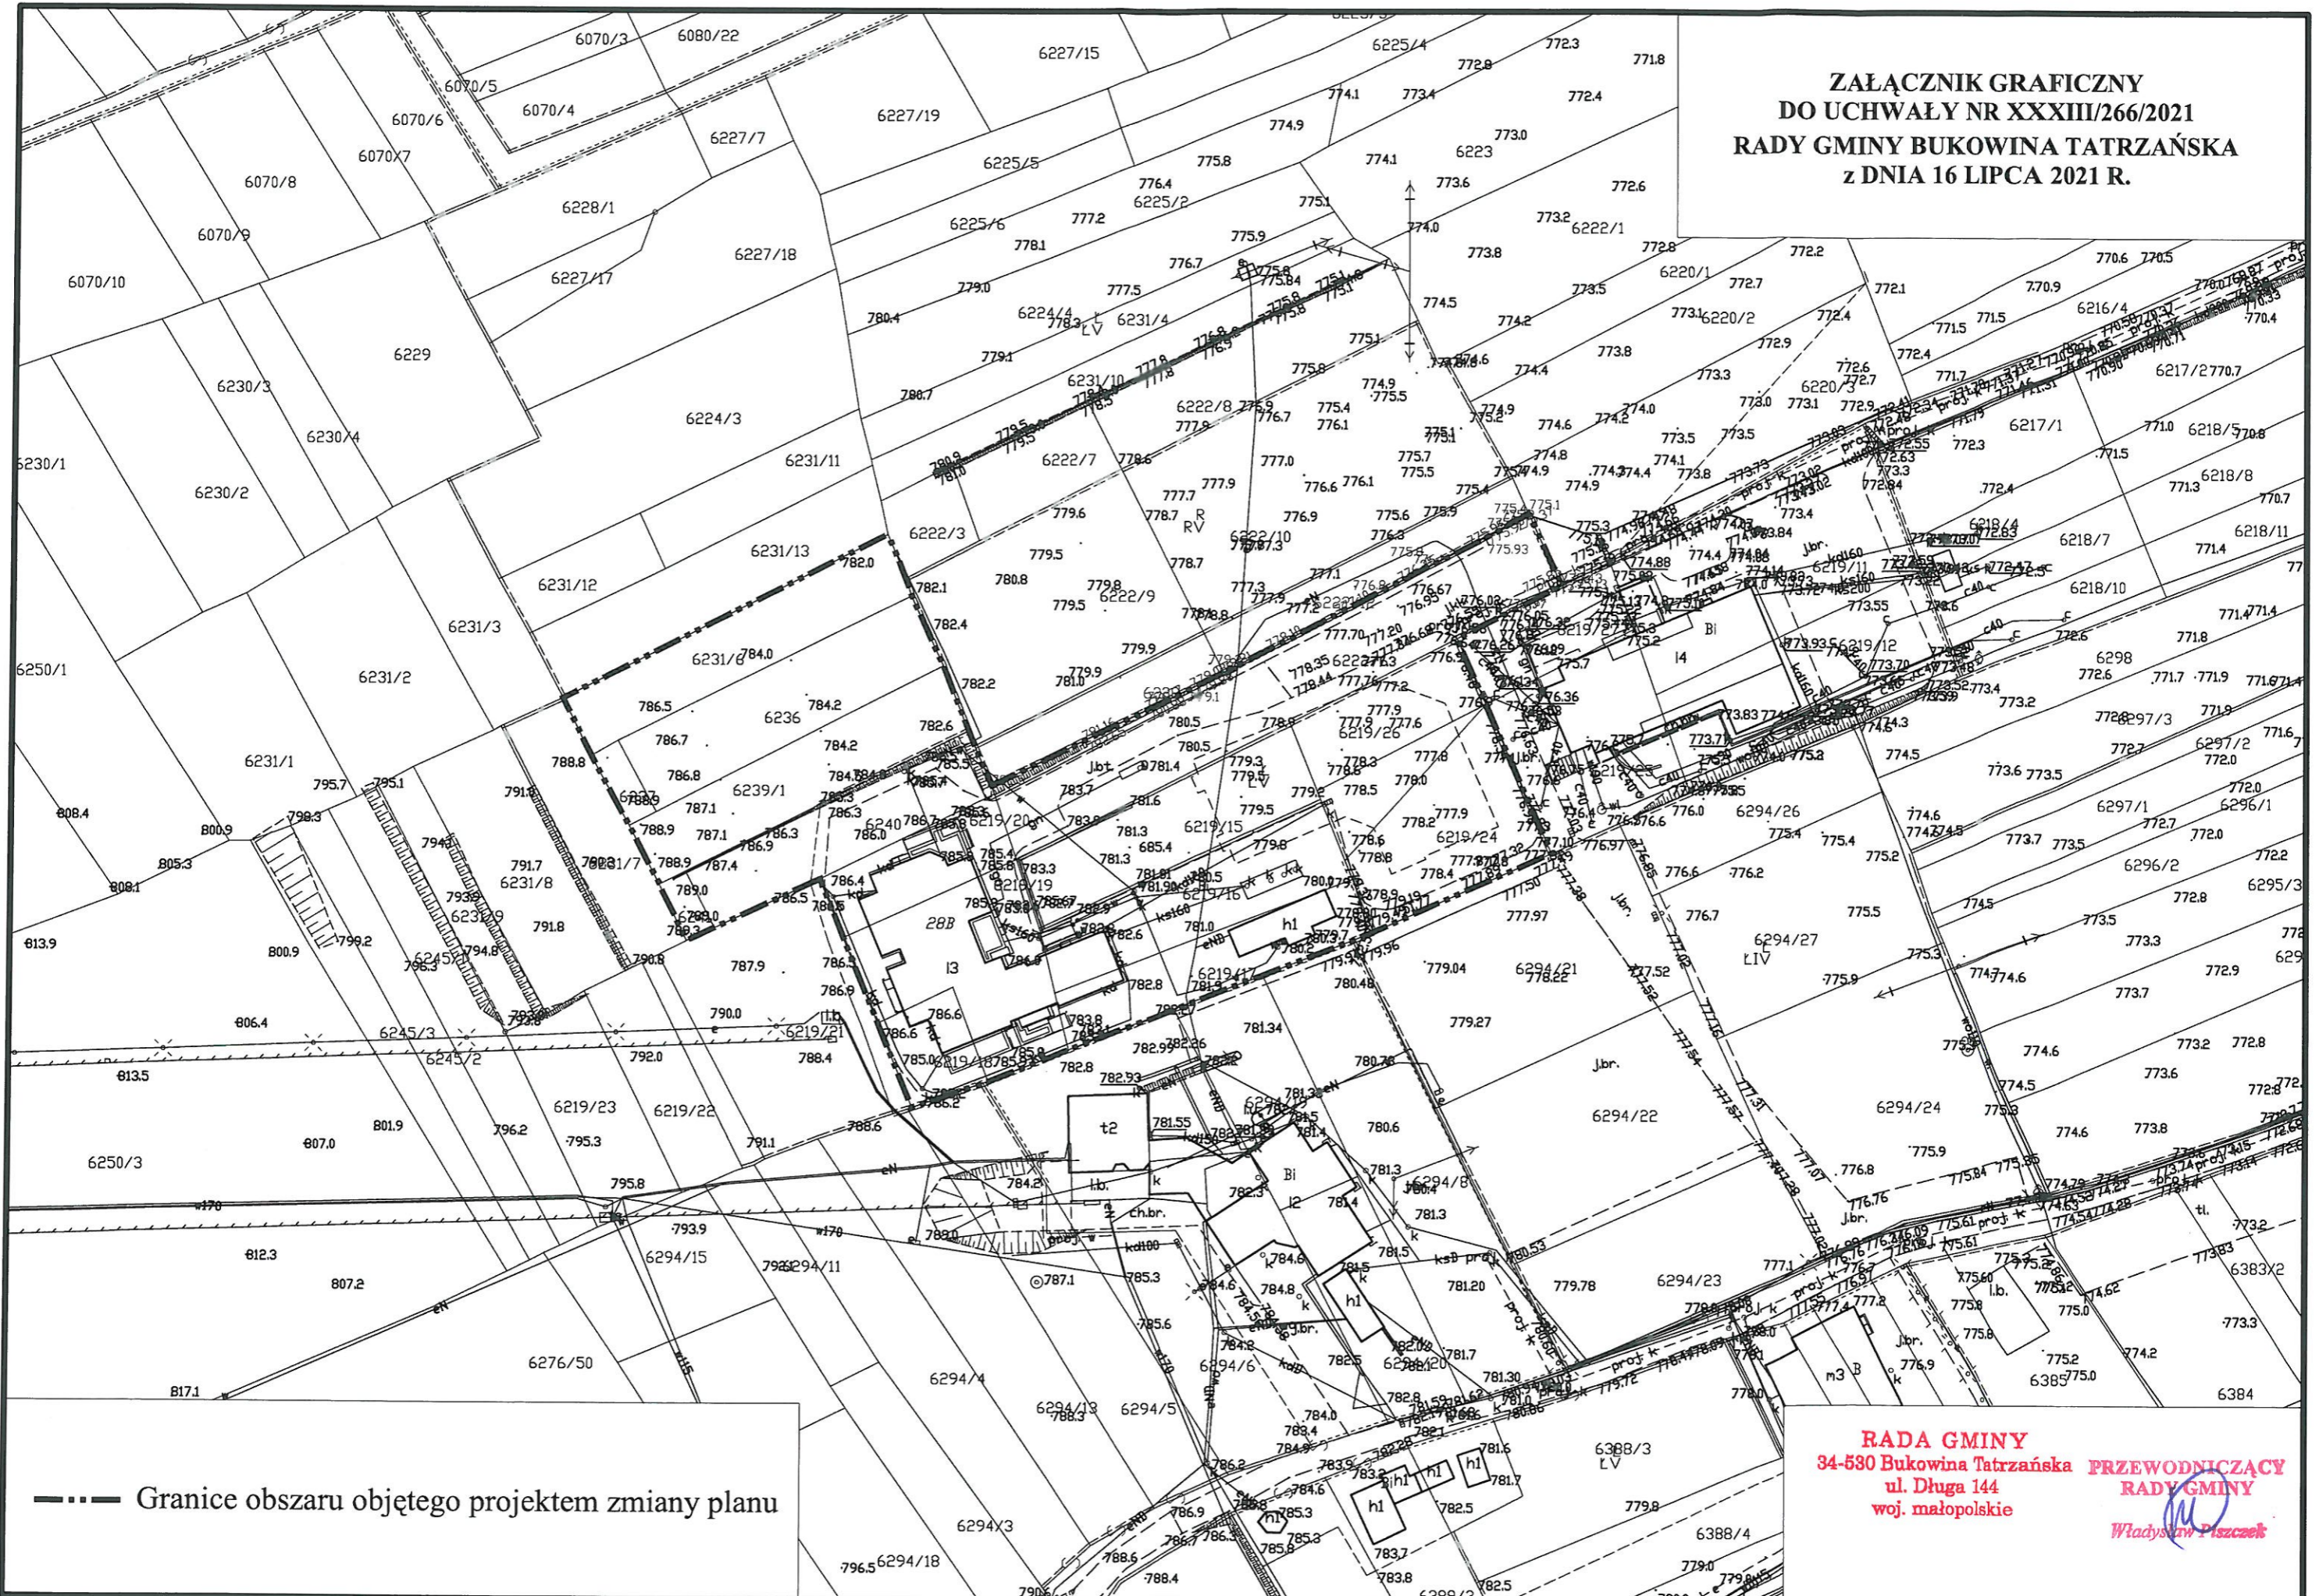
ZAŁĄCZNIK GRAFICZNY
DO UCHWAŁY NR XXXIII/266/2021
RADY GMINY BUKOWINA TATRZAŃSKA
z DNIA 16 LIPCA 2021 R.

6070/3 6080/22 6227/15 6225/4 6070/5 6070/4 6070/6 6070/7 6227/7 6227/19 6070/8 6225/5 6223 6228/1 6225/2 6225/6 6070/9 6222/1 6227/17 6227/18 6070/10 6220/1 6224/4 6231/4 6220/2 6216/4 6229 6230/3 6231/10 6220/3 6217/2 6224/3 6230/4 6222/8 6217/1 6218/5 6230/1 6222/7 6231/11 6218/8 6230/2 6222/3 6222/10 6219/4 6218/7 6218/11 6231/13 6219/11 6218/10 6231/12 6222/9 6231/3 6231/6 6219/12 6298 6250/1 6231/2 6236 6297/3 6219/26 6297/2 6231/1 6239/1 6294/26 6297/1 6296/1 6240 6219/20 6219/15 6219/24 6296/2 6231/7 6219/19 6295/3 6231/8 6231/9 6219/16 6294/27 6294/21 6219/17 6245/3 6245/2 6219/21 6219/18 6294/24 6294/22 6219/23 6219/22 6250/3 6294/8 6294/15 6294/11 6294/23 6383/2 6276/50 6294/6 6294/20 6294/4 6294/13 6294/5 6385 6384 6388/3 6294/3 6388/4 6294/18

28B 13 14 12 t2 h1 m3 Bi l.b. j.br. ch.br. LV LIV RV

Granice obszaru objętego projektem zmiany planu

RADA GMINY
34-530 Bukowina Tatrzańska
ul. Długa 144
woj. małopolskie

PRZEWODNICZĄCY
RADY GMINY
Władysław Piszczek